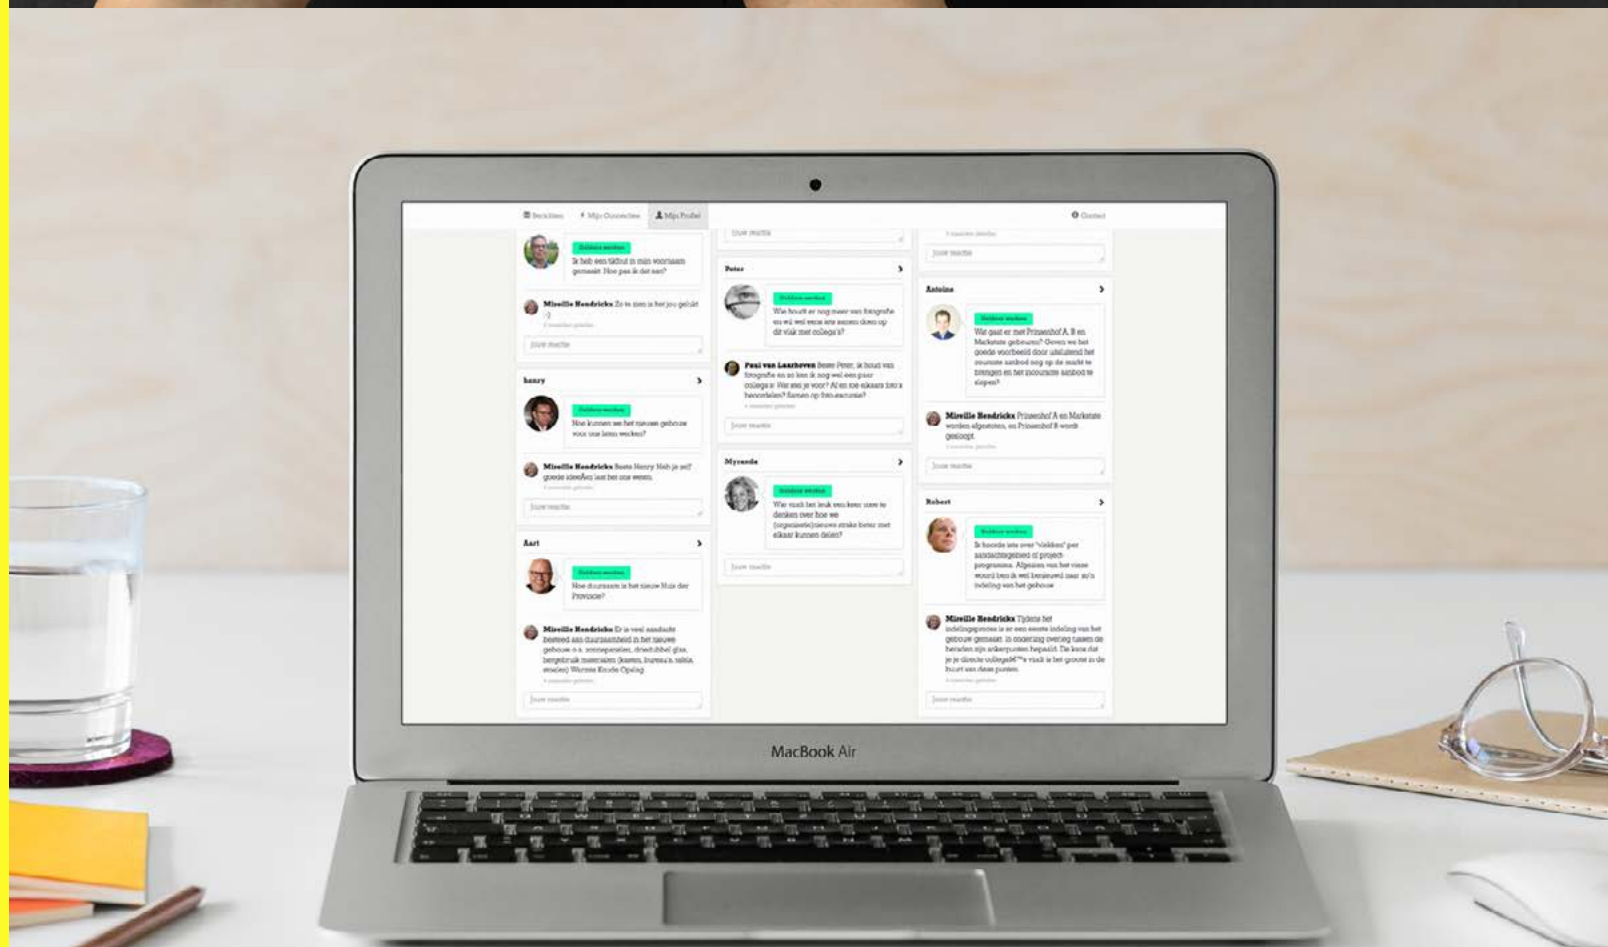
Berichten Mijn Omgeving Mijn Profiel Contact

Ik heb een tijdlut in mijn voorraam gemaakt. Hoe pas ik dat aan?

Mireille Hendricks Zo te zien is het jou gelukt :)

Jouw reactie

henry

Hoe kunnen we het nieuwe gebouw voor ons laten werken?

Mireille Hendricks Beste Henry. Heb je zelf goede ideeën laat het ons weten.

Jouw reactie

Aart

Hoe duurzaam is het nieuw Huis der Provincie?

Mireille Hendricks Er is veel aandacht besteed aan duurzaamheid in het nieuwe gebouw o.a. zonnepanelen, driedubbel glas, hergebruik materialen (kasten, bureau's, tafels, stoelen) Warmte Koude Opslag.

Jouw reactie

Jouw reactie

Peter

Wie houdt er nog meer van fotografie en wil wel eens iets samen doen op dit vlak met collega's?

Paul van Laarhoven Beste Peter, ik houd van fotografie en zo ken ik nog wel een paar collega's. Wat wil je voor? Al en toe elkaars foto's beoordelen? Samen op foto-excursie?

Jouw reactie

Myranda

Wat vindt het leuk om eens mee te denken over hoe we (organisatie)nieuws straks beter met elkaar kunnen delen?

Jouw reactie

Jouw reactie

Antoine

Wat gaat er met Prinsenhof A, B en Markstate gebeuren? Geven we het goede voorbeeld door uitsluitend het courante aanbod nog op de markt te brengen en het incourante aanbod te slopen?

Mireille Hendricks Prinsenhof A en Markstate worden afgestoten, en Prinsenhof B wordt gesloopt.

Jouw reactie

Robert

Ik hoorde iets over "vlakken" per aandachtsgebied of project-programma. Afgezien van het vaste woord ben ik wel benieuwd naar zo'n indeling van het gebouw

Mireille Hendricks Tijdens het indelingsproces is er een eerste indeling van het gebouw gemaakt. In onderling overleg tussen de afdelingen zijn ankerpunten bepaald. De kans dat je je directe collega's vindt is het grootst in de buurt van deze punten.

Jouw reactie

MacBook Air